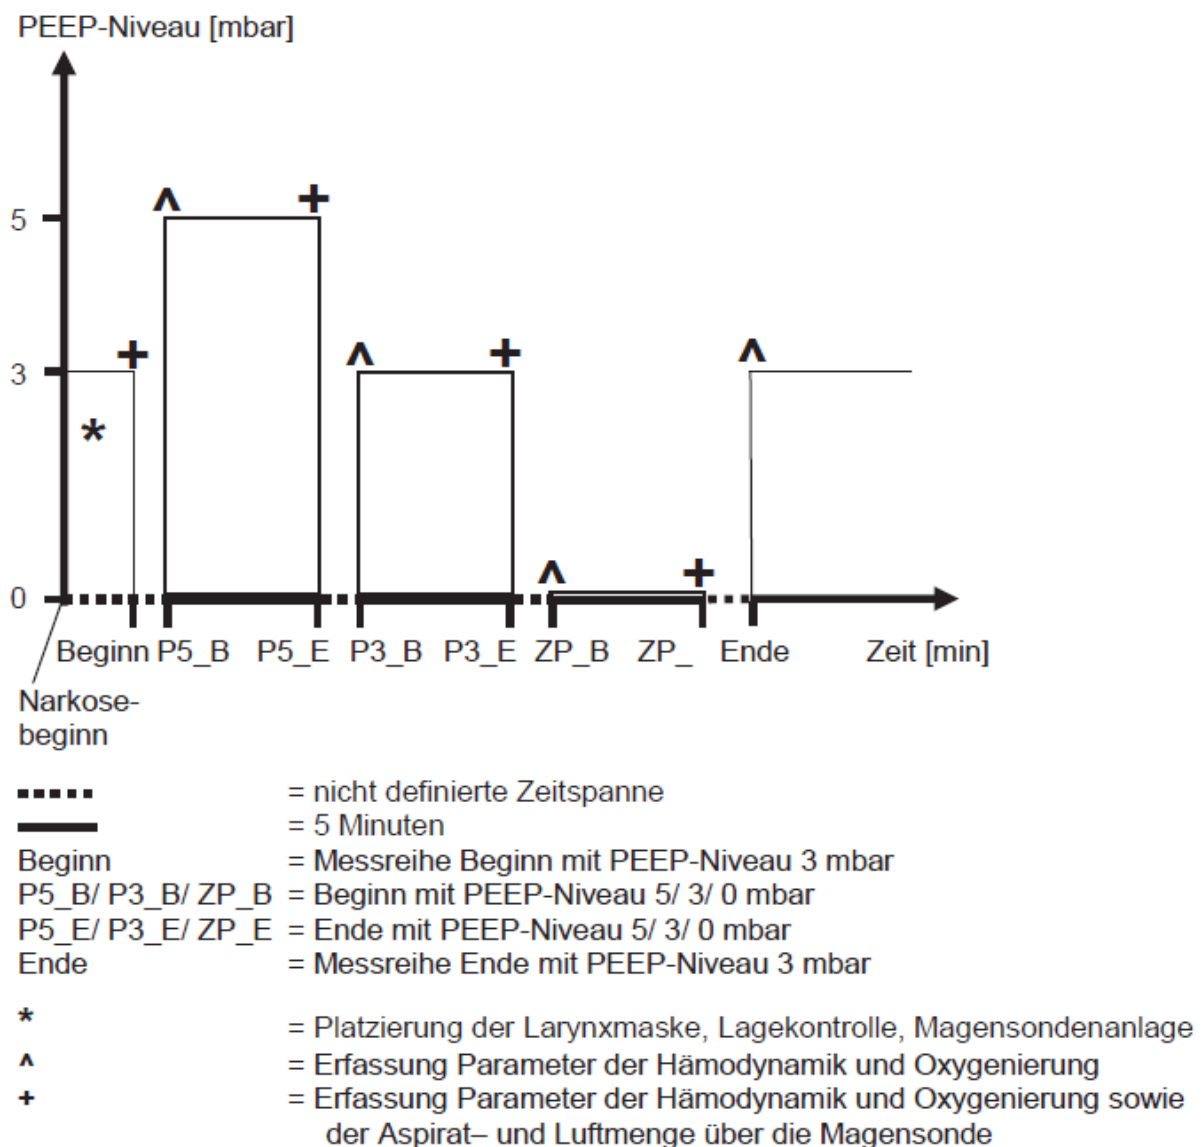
PEEP-Niveau [mbar]

5

3

0

^ +

+

*

^ +

^ +

^

Beginn P5_B P5_E P3_B P3_E ZP_B ZP_ Ende Zeit [min]

Narkosebeginn

= nicht definierte Zeitspanne
= 5 Minuten
Beginn = Messreihe Beginn mit PEEP-Niveau 3 mbar
P5_B/ P3_B/ ZP_B = Beginn mit PEEP-Niveau 5/ 3/ 0 mbar
P5_E/ P3_E/ ZP_E = Ende mit PEEP-Niveau 5/ 3/ 0 mbar
Ende = Messreihe Ende mit PEEP-Niveau 3 mbar

* = Platzierung der Larynxmaske, Lagekontrolle, Magensondenanlage
^ = Erfassung Parameter der Hämodynamik und Oxygenierung
+ = Erfassung Parameter der Hämodynamik und Oxygenierung sowie der Aspirat– und Luftmenge über die Magensonde